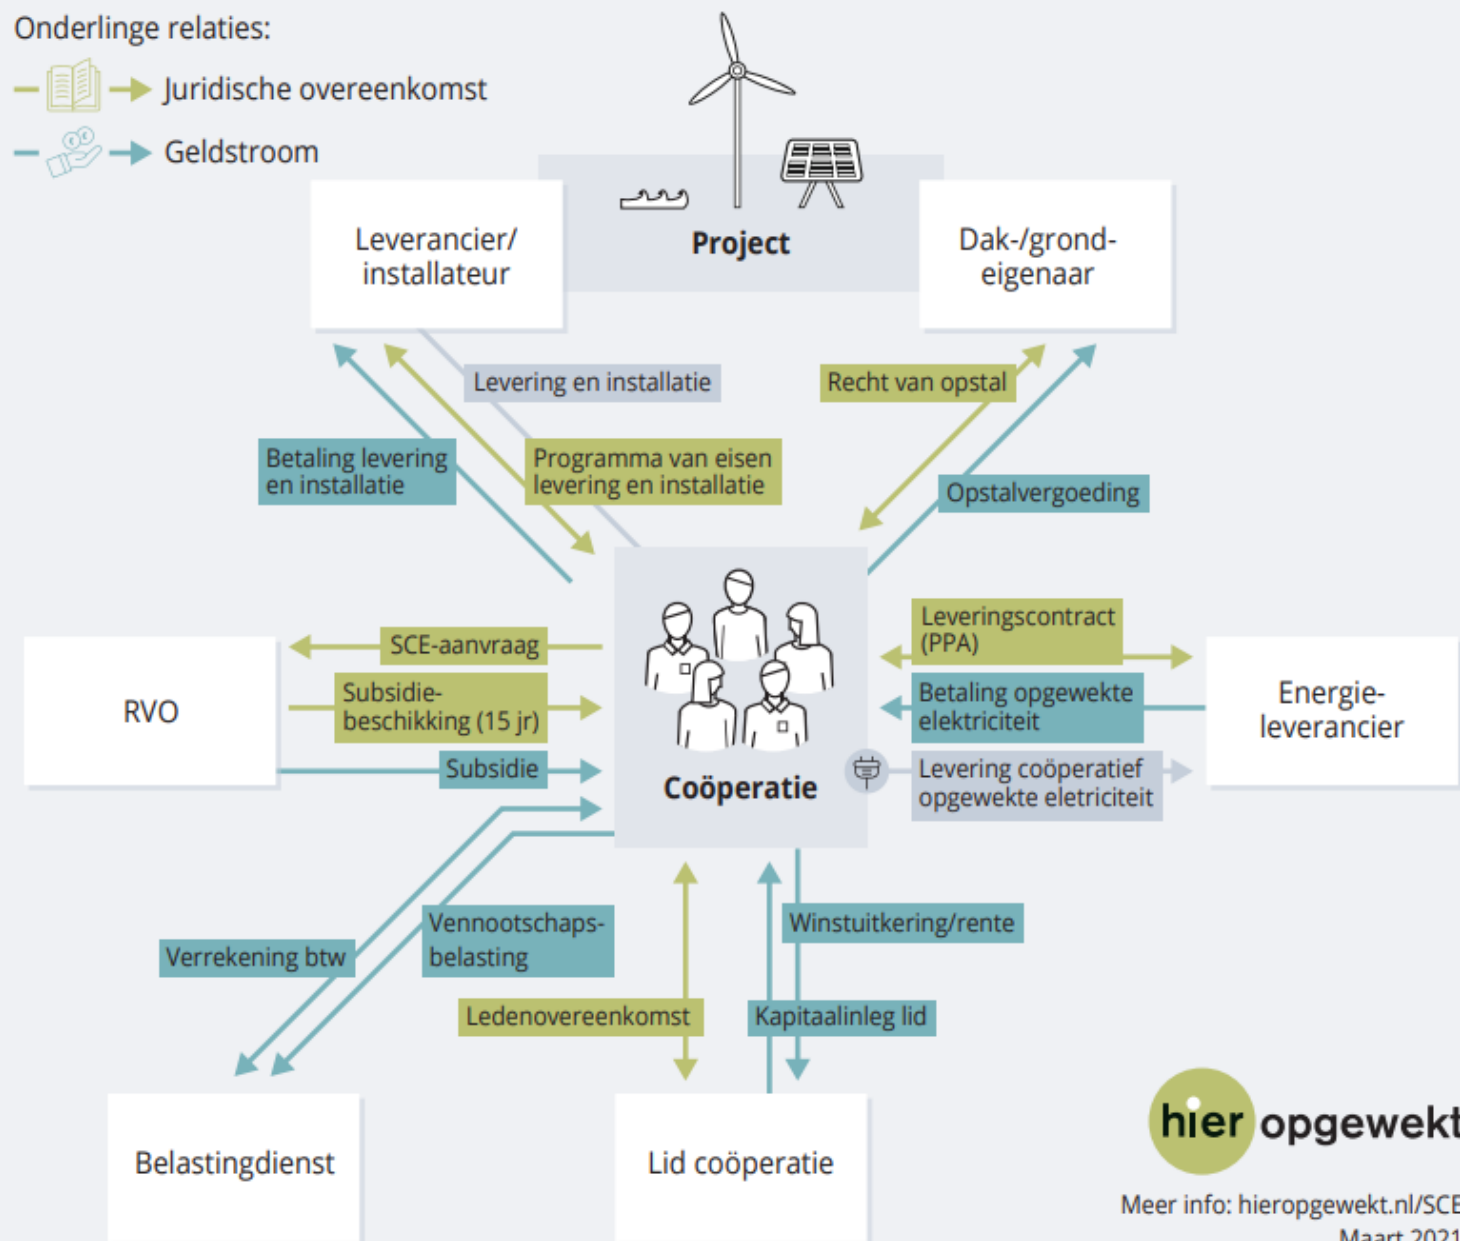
Onderlinge relaties:

Juridische overeenkomst

Geldstroom

Project

Leverancier/ installateur

Dak-/grond- eigenaar

Levering en installatie

Recht van opstal

Betaling levering en installatie

Programma van eisen levering en installatie

Opstalvergoeding

RVO

SCE-aanvraag

Subsidie- beschikking (15 jr)

Subsidie

Leveringscontract (PPA)

Betaling opgewekte elektriciteit

Levering coöperatief opgewekte eletriciteit

Energie- leverancier

Coöperatie

Vennootschaps- belasting

Verrekening btw

Winstuitkering/rente

Ledenovereenkomst

Kapitaalinleg lid

Belastingdienst

Lid coöperatie

hier opgewekt

Meer info: hieropgewekt.nl/SCE

Maart 2021